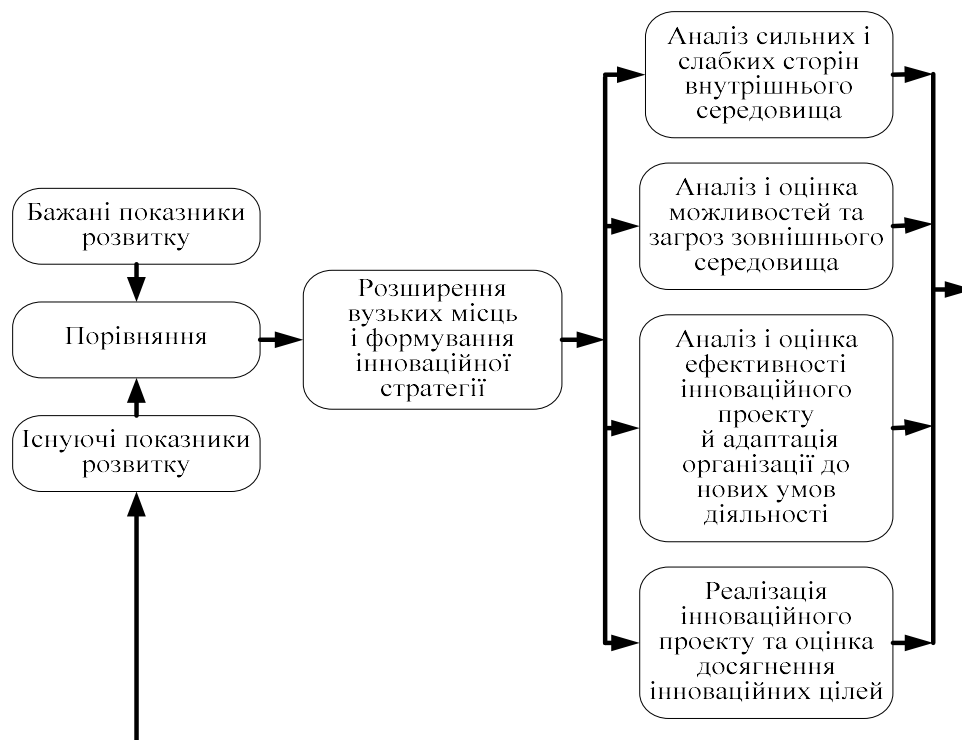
Бажані показники розвитку

Порівняння

Існуючі показники розвитку

Розширення вузьких місць і формування інноваційної стратегії

Аналіз сильних і слабких сторін внутрішнього середовища

Аналіз і оцінка можливостей та загроз зовнішнього середовища

Аналіз і оцінка ефективності інноваційного проекту й адаптація організації до нових умов діяльності

Реалізація інноваційного проекту та оцінка досягнення інноваційних цілей